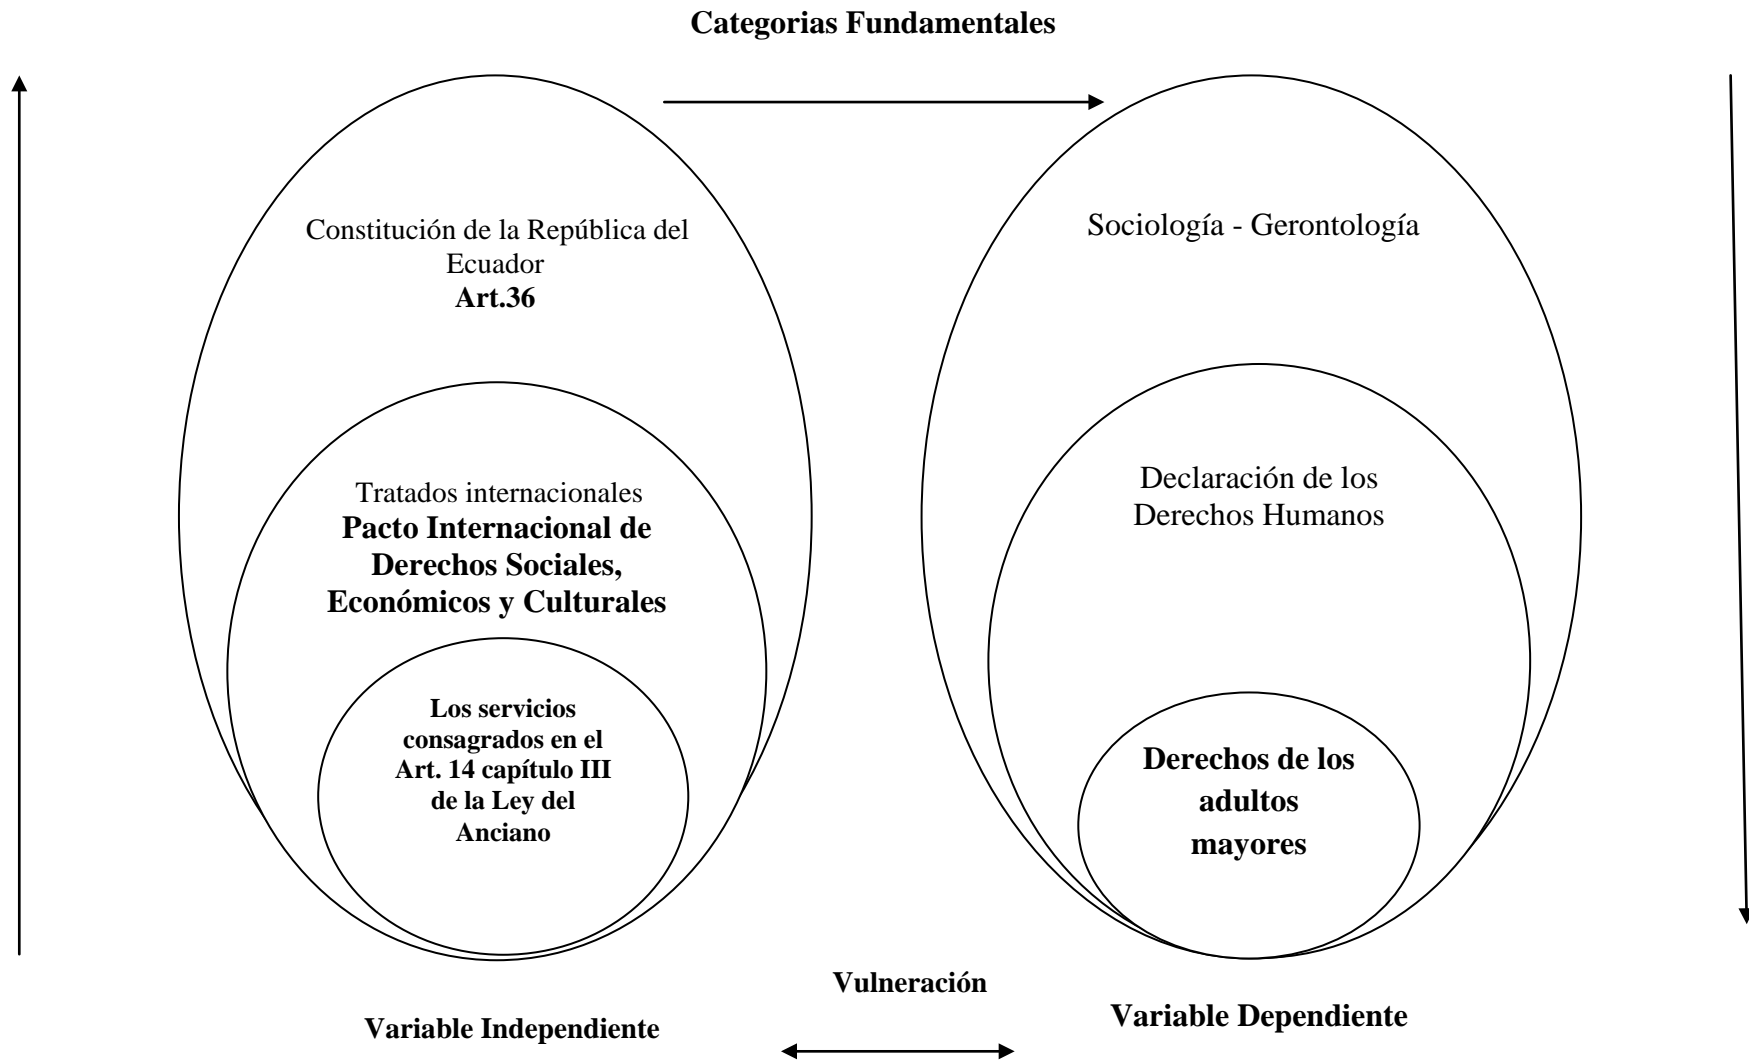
**Categorias Fundamentales**

Constitución de la República del Ecuador
**Art.36**

Tratados internacionales
**Pacto Internacional de Derechos Sociales, Económicos y Culturales**

**Los servicios consagrados en el Art. 14 capítulo III de la Ley del Anciano**

Sociología - Gerontología

Declaración de los Derechos Humanos

**Derechos de los adultos mayores**

**Vulneración**

**Variable Independiente**

**Variable Dependiente**